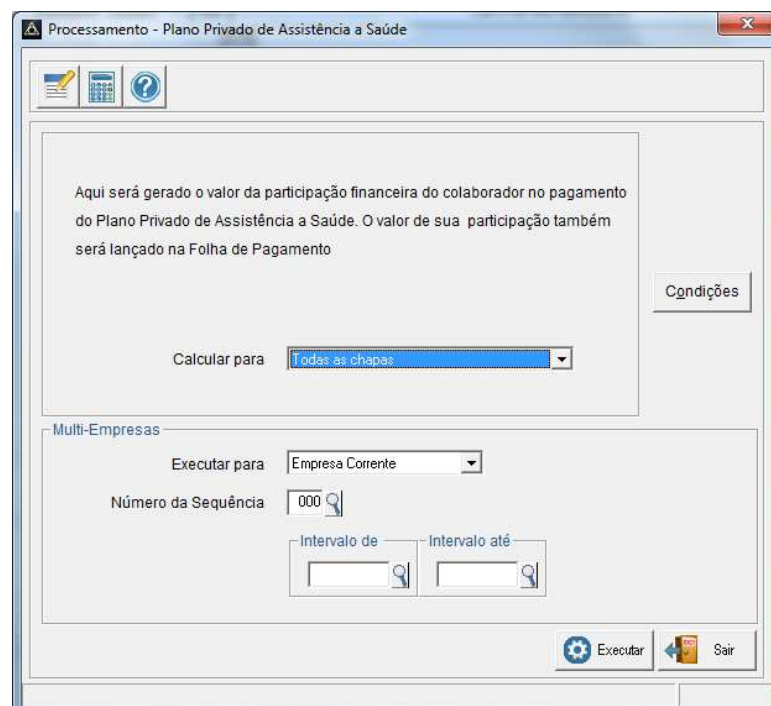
Processamento - Plano Privado de Assistência a Saúde

Aqui será gerado o valor da participação financeira do colaborador no pagamento do Plano Privado de Assistência a Saúde. O valor de sua participação também será lançado na Folha de Pagamento

Condições

Calcular para Todas as chapas

Multi-Empresas

Executar para Empresa Corrente

Número da Sequência 000

Intervalo de

Intervalo até

Executar

Sair